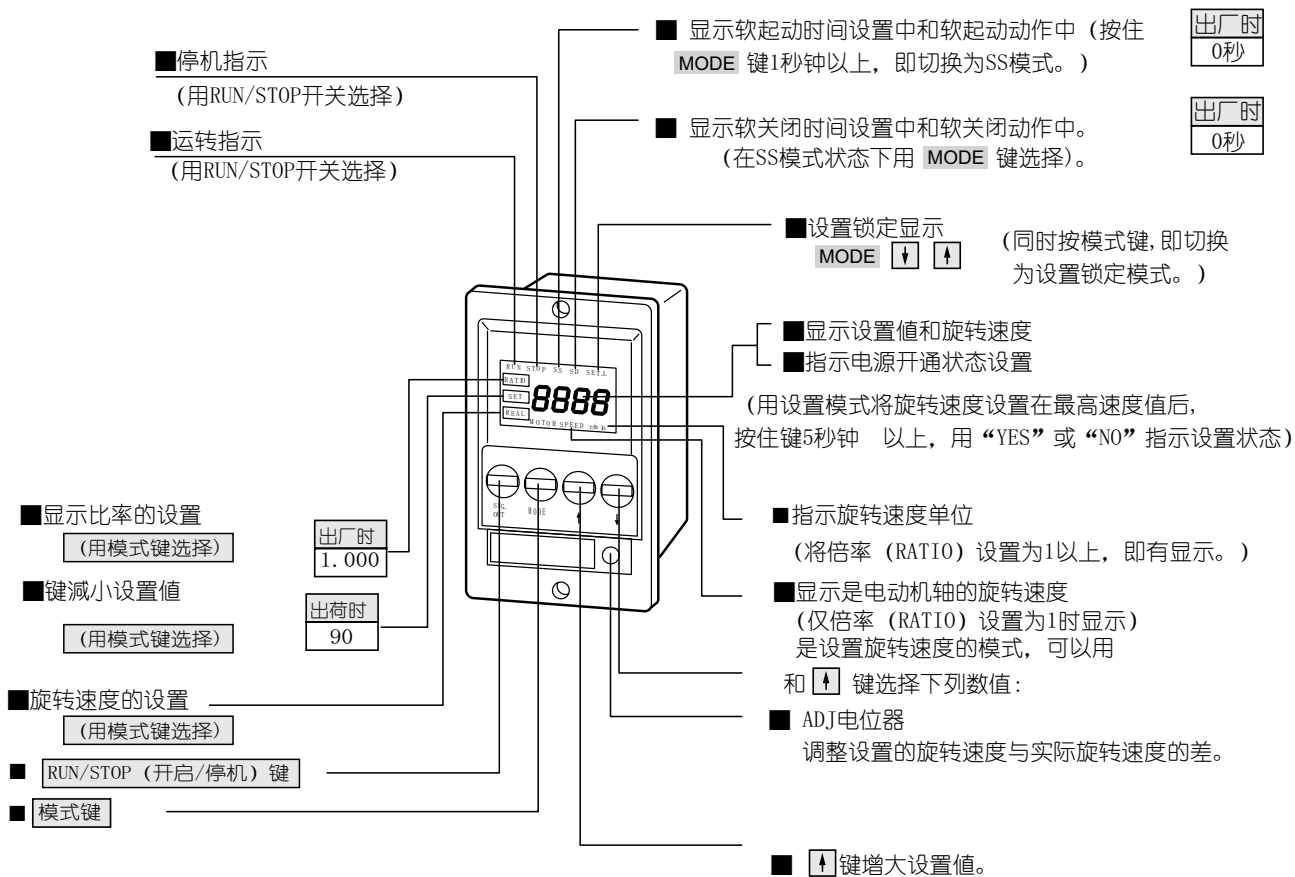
■ 显示软起动时间设置中和软起动动作中（按住 MODE 键1秒钟以上，即切换为SS模式。）

出厂时
0秒

■停机指示
（用RUN/STOP开关选择）

■ 显示软关闭时间设置中和软关闭动作中。
（在SS模式状态下用 MODE 键选择）。

出厂时
0秒

■运转指示
（用RUN/STOP开关选择）

■设置锁定显示
MODE ↓ ↑

（同时按模式键，即切换为设置锁定模式。）

■显示设置値和旋转速度
■指示电源开通状态设置

RUN STOP SS SD SET.L
RATIO
SET
REAL
8888
MOTOR SPEED

（用设置模式将旋转速度设置在最高速度值后，按住键5秒钟 以上，用“YES”或“NO”指示设置状态）

S/S OUT
MODE

■显示比率的设置
（用模式键选择）

出厂时
1.000

■指示旋转速度单位
（将倍率（RATIO）设置为1以上，即有显示。）

■键减小设置値
（用模式键选择）

出荷时
90

■显示是电动机轴的旋转速度
（仅倍率（RATIO）设置为1时显示）
是设置旋转速度的模式，可以用
和 ↑ 键选择下列数值：

■旋转速度的设置
（用模式键选择）

■ ADJ电位器
调整设置的旋转速度与实际旋转速度的差。

■ RUN/STOP（开启/停机）键

■ 模式键

■ ↑键增大设置値。